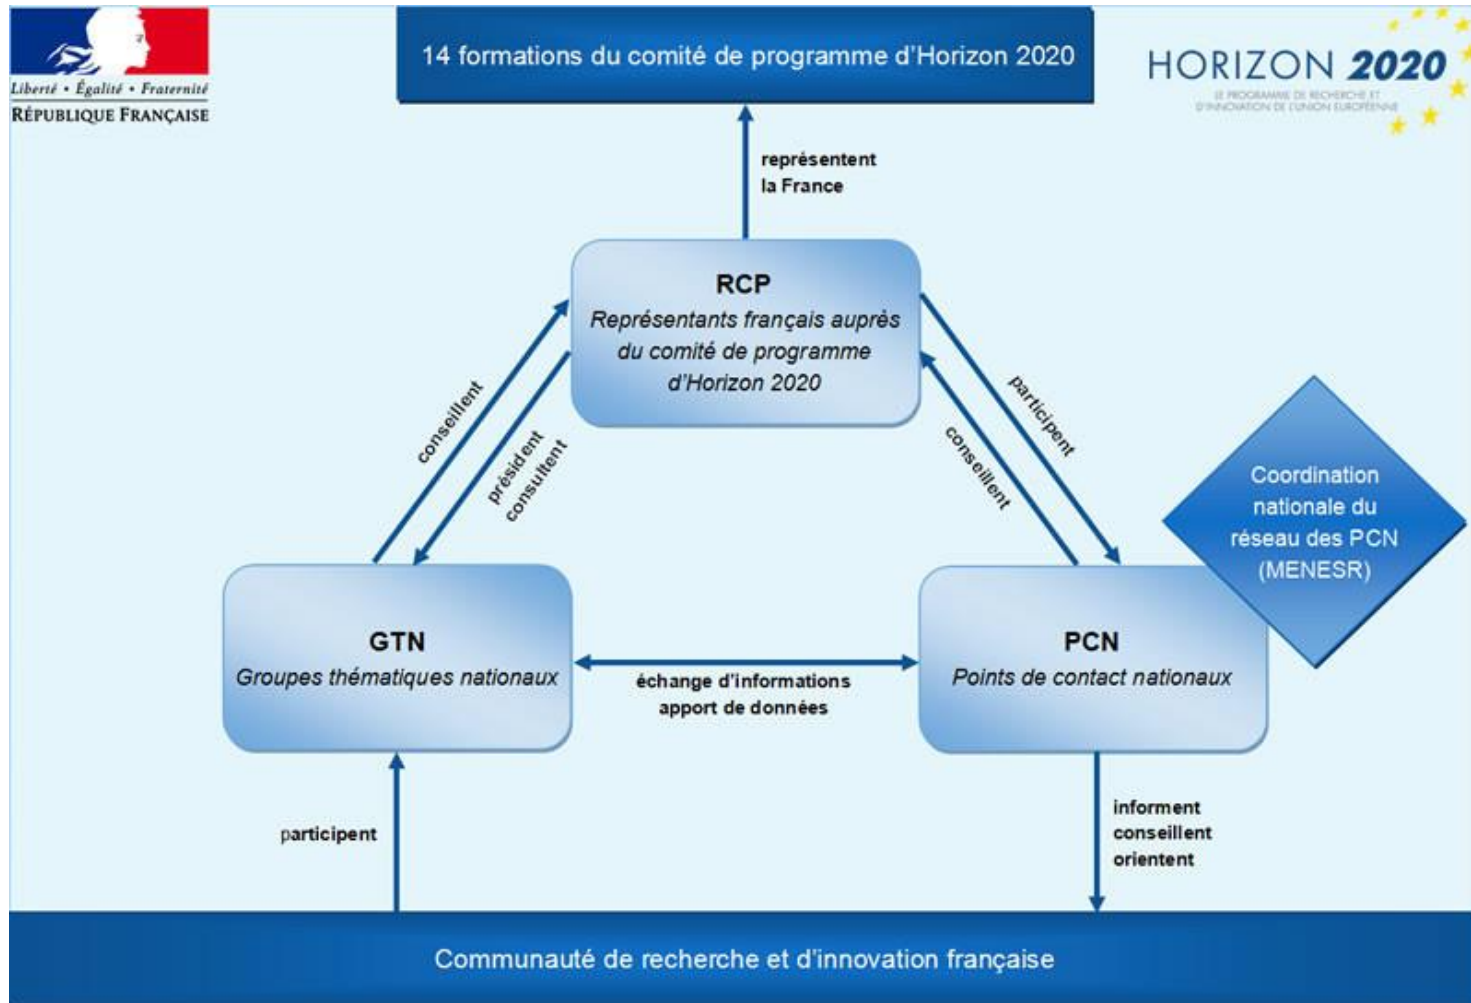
Liberté • Égalité • Fraternité
RÉPUBLIQUE FRANÇAISE

14 formations du comité de programme d'Horizon 2020

HORIZON 2020
LE PROGRAMME DE RECHERCHE ET D'INNOVATION DE L'UNION EUROPÉENNE

représentent la France

RCP
Représentants français auprès du comité de programme d'Horizon 2020

conseillent

président consultent

participent

conseillent

Coordination nationale du réseau des PCN (MENESR)

GTN
Groupes thématiques nationaux

échange d'informations
apport de données

PCN
Points de contact nationaux

participent

informent
conseillent
orientent

Communauté de recherche et d'innovation française